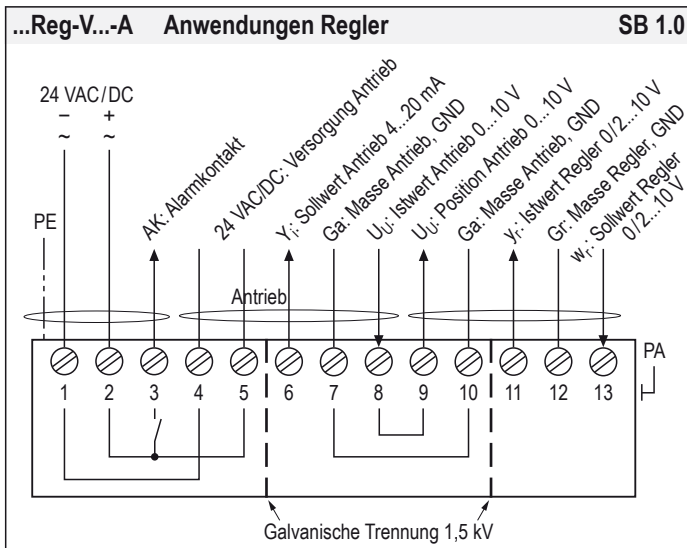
...Reg-V...-A Anwendungen Regler SB 1.0

24 VAC/DC
– +
~ ~

PE

AK: Alarmkontakt
24 VAC/DC: Versorgung Antrieb
$Y_i$: Sollwert Antrieb 4...20 mA
Ga: Masse Antrieb, GND
$U_U$: Istwert Antrieb 0...10 V
$U_U$: Position Antrieb 0...10 V
Ga: Masse Antrieb, GND
$y_r$: Istwert Regler 0/2...10 V
Gr: Masse Regler, GND
$w_r$: Sollwert Regler 0/2...10 V

Antrieb

1 2 3 4 5 6 7 8 9 10 11 12 13

PA

Galvanische Trennung 1,5 kV